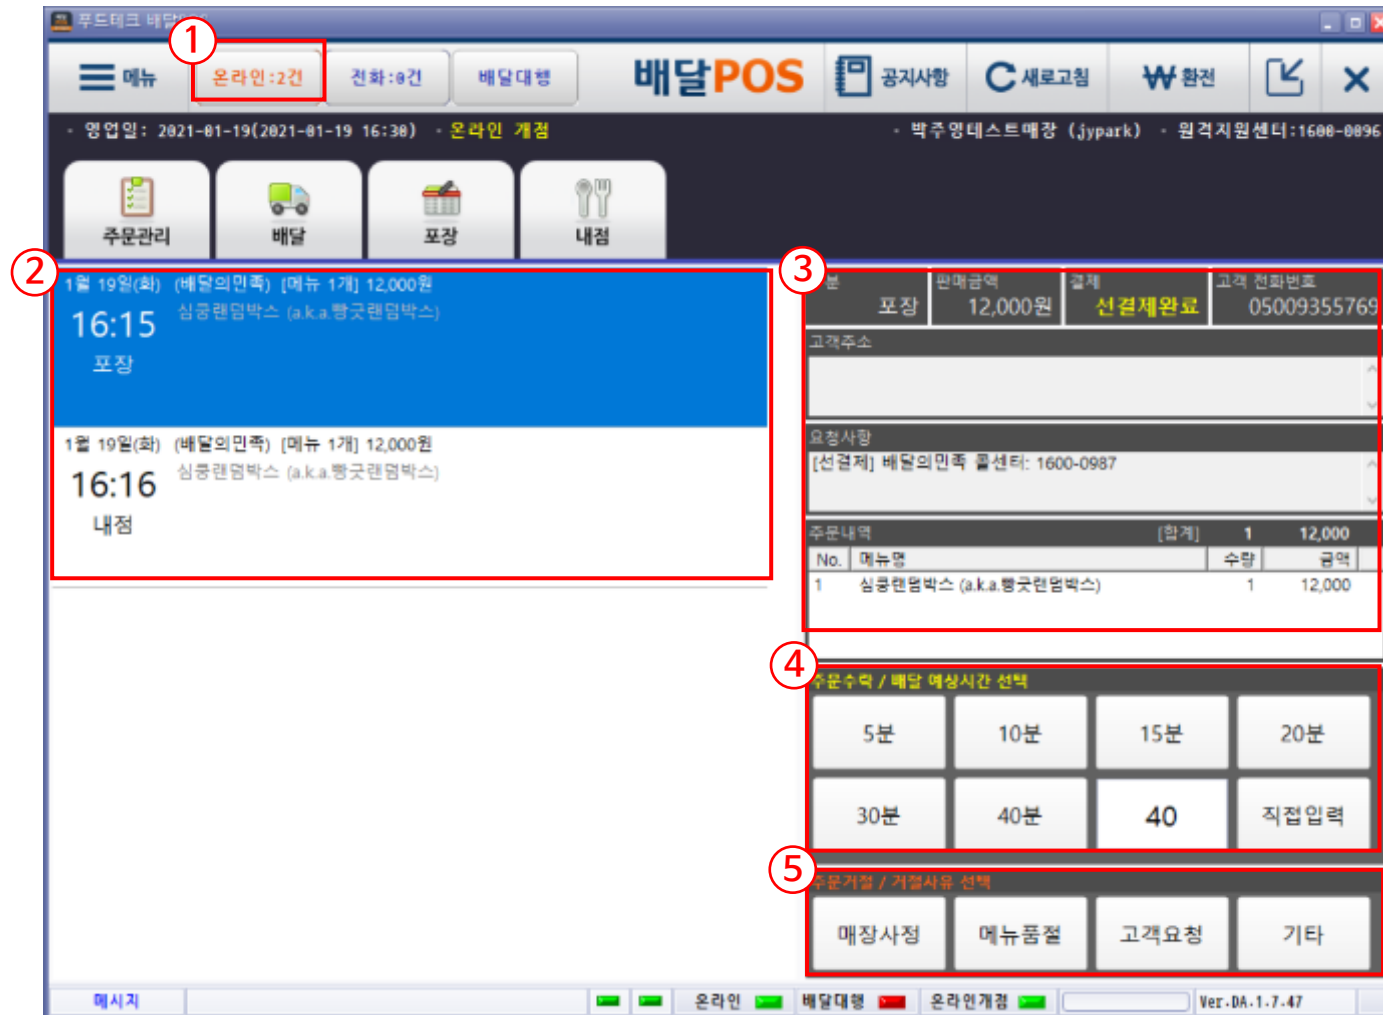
푸드테크 배달POS

①
메뉴 온라인:2건 전화:0건 배달대행 배달POS 공지사항 새로고침 ₩ 환전

· 영업일: 2021-01-19(2021-01-19 16:30) · 온라인 개점 · 박주영테스트매장 (jypark) · 원격지원센터:1600-0896

주문관리 배달 포장 내점

②
1월 19일(화) (배달의민족) [메뉴 1개] 12,000원
16:15
심쿵랜덤박스 (a.k.a.빵긋랜덤박스)
포장

1월 19일(화) (배달의민족) [메뉴 1개] 12,000원
16:16
심쿵랜덤박스 (a.k.a.빵긋랜덤박스)
내점

③
| 분 | 판매금액 | 결제 | 고객 전화번호 |
|---|---|---|---|
| 포장 | 12,000원 | 선결제완료 | 05009355769 |

고객주소

요청사항
[선결제] 배달의민족 콜센터: 1600-0987

주문내역 [합계] 1 12,000

| No. | 메뉴명 | 수량 | 금액 |
|---|---|---|---|
| 1 | 심쿵랜덤박스 (a.k.a.빵긋랜덤박스) | 1 | 12,000 |

④
주문수락 / 배달 예상시간 선택
5분 10분 15분 20분
30분 40분 40 직접입력

⑤
주문거절 / 거절사유 선택
매장사정 메뉴품절 고객요청 기타

메시지 온라인 배달대행 온라인개점 Ver.DA.1.7.47